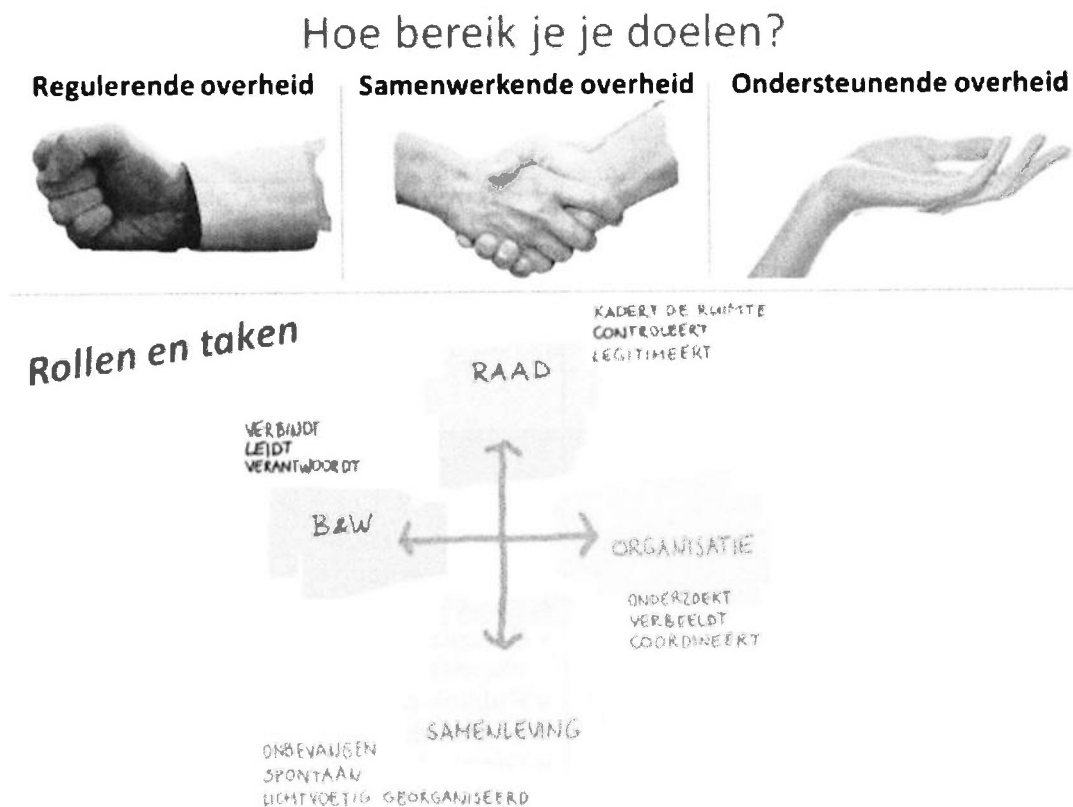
Hoe bereik je je doelen?

Regulerende overheid

Samenwerkende overheid

Ondersteunende overheid

Rollen en taken

KADERT DE RUIMTE
CONTROLEERT
LEGITIMEERT

RAAD

VERBINDT
LEIDT
VERANTWOORDT

B&W

ORGANISATIE

ONDERZOEKT
VERBEELDT
COORDINEERT

SAMENLEVING

ONBEVANGEN
SPONTAAN
LICHTVOETIG GEORGANISEERD